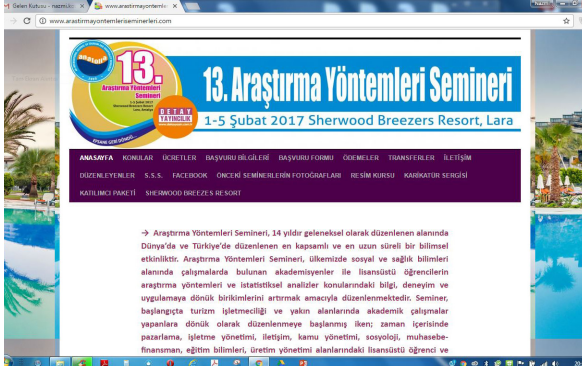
Gelen Kutusu - nazmi... | www.arastirmayontemle... ×

www.arastirmayontemleriseminerleri.com

13. Araştırma Yöntemleri Semineri 1-5 Şubat 2017 Sherwood Breezers Resort Lara, Antalya

DETAY YAYINCILIK

13. Araştırma Yöntemleri Semineri

1-5 Şubat 2017 Sherwood Breezers Resort, Lara

ANASAYFA KONULAR ÜCRETLER BAŞVURU BİLGİLERİ BAŞVURU FORMU ÖDEMELER TRANSFERLER İLETİŞİM DÜZENLEYENLER S.S.S. FACEBOOK ÖNCEKİ SEMİNERLERİN FOTOĞRAFLARI RESİM KURSU KARİKATÜR SERGİSİ KATILIMCI PAKETİ SHERWOOD BREEZES RESORT

→ Araştırma Yöntemleri Semineri, 14 yıldır geleneksel olarak düzenlenen alanında Dünya'da ve Türkiye'de düzenlenen en kapsamlı ve en uzun süreli bir bilimsel etkinliktir. Araştırma Yöntemleri Semineri, ülkemizde sosyal ve sağlık bilimleri alanında çalışmalarda bulunan akademisyenler ile lisansüstü öğrencilerin araştırma yöntemleri ve istatistiksel analizler konularındaki bilgi, deneyim ve uygulamaya dönük birikimlerini artırmak amacıyla düzenlenmektedir. Seminer, başlangıçta turizm işletmeciliği ve yakın alanlarında akademik çalışmalar yapanlara dönük olarak düzenlenmeye başlanmış iken; zaman içerisinde pazarlama, işletme yönetimi, iletişim, kamu yönetimi, sosyoloji, muhasebe-finansman, eğitim bilimleri, üretim yönetimi alanlarındaki lisansüstü öğrenci ve